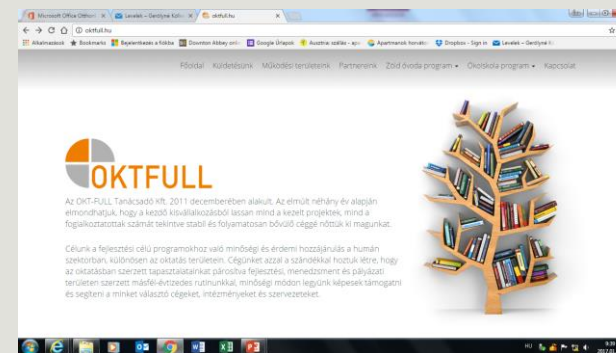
Microsoft Office Otthoni | Levelek – Gerilyné Kató | oktfull.hu

oktfull.hu

Alkalmazások | Bookmarks | Bejelentkezés a fiókba | Downton Abbey onli | Google Űrlapok | Ausztriai szállás - apa | Apartmanok horvát | Dropbox - Sign in | Levelek – Gerilyné K

Főoldal | Küldetésünk | Működési területeink | Partnereink | Zöld óvoda program | Ökoiskola program | Kapcsolat

OKTFULL

Az OKT-FULL Tanácsadó Kft. 2011 decemberében alakult. Az elmúlt néhány év alapján elmondhatjuk, hogy a kezdő kisvállalkozásból lassan mind a kezelt projektek, mind a foglalkoztatottak számát tekintve stabil és folyamatosan bővülő céggé nőttük ki magunkat.

Célunk a fejlesztési célú programokhoz való minőségi és érdemi hozzájárulás a humán szektorban, különösen az oktatás területein. Cégünket azzal a szándékkal hoztuk létre, hogy az oktatásban szerzett tapasztalatainkat párosítva fejlesztési, menedzsment és pályázati területen szerzett másfél-évtizedes rutinunkkal, minőségi módon legyünk képesek támogatni és segíteni a minket választó cégeket, intézményeket és szervezeteket.

HU

9:39
2017.